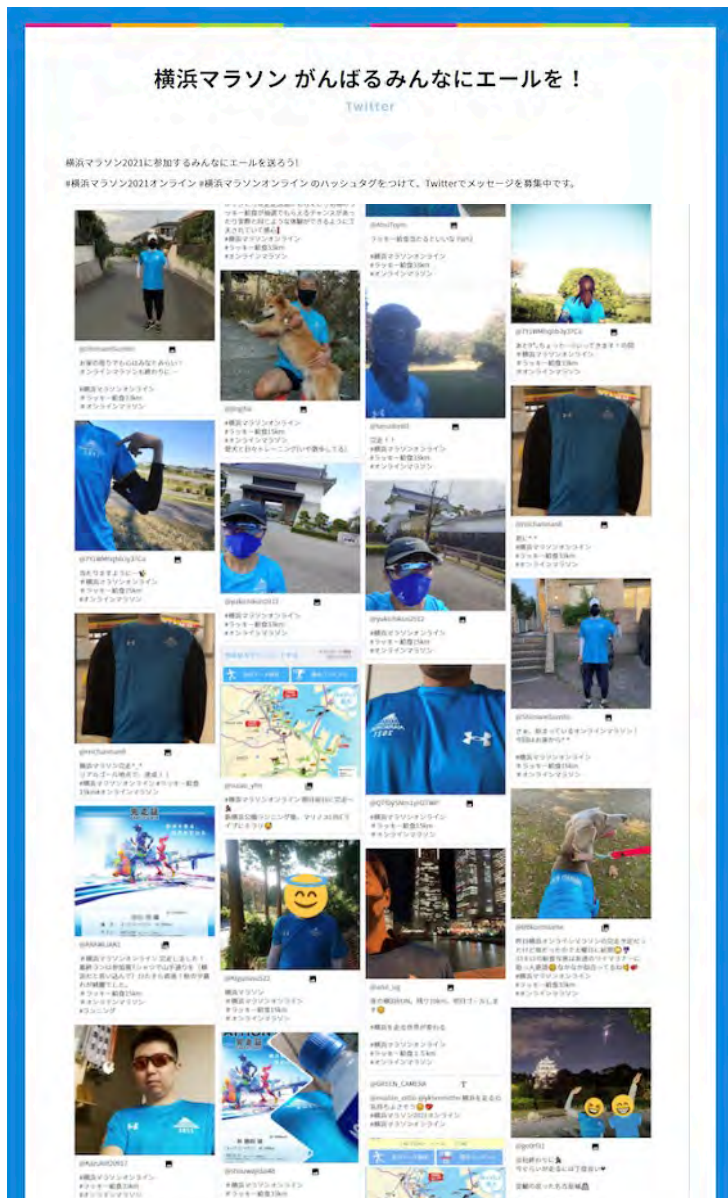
横浜マラソン がんばるみんなにエールを！

Twitter

横浜マラソン2021に参加するみんなにエールを送ろう！

#横浜マラソン2021オンライン #横浜マラソンオンライン のハッシュタグをつけて、Twitterでメッセージを募集中です。

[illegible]

お家の周りでも以外なかみ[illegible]
オンラインマラソンも続かな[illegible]

#横浜マラソンオンライン
#ラッキー範囲15km
#オンラインマラソン

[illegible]

#横浜マラソンオンライン
#ラッキー範囲15km
#オンラインマラソン

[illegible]

#横浜マラソンオンライン
#ラッキー範囲15km
#オンラインマラソン

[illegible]

#横浜マラソンオンライン
#ラッキー範囲15km
#オンラインマラソン

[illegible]

#横浜マラソンオンライン
#ラッキー範囲15km
#オンラインマラソン

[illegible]

#横浜マラソンオンライン
#ラッキー範囲15km
#オンラインマラソン

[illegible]

#横浜マラソンオンライン
#ラッキー範囲15km
#オンラインマラソン

#横浜マラソンオンライン
#ラッキー範囲15km
#オンラインマラソン

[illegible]

#横浜マラソンオンライン
#ラッキー範囲15km
#オンラインマラソン

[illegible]

#横浜マラソンオンライン
#ラッキー範囲15km
#オンラインマラソン

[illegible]

#横浜マラソンオンライン
#ラッキー範囲15km
#オンラインマラソン
#ランニング

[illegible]

#横浜マラソンオンライン
#ラッキー範囲15km
#オンラインマラソン

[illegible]

#横浜マラソンオンライン
#ラッキー範囲15km
#オンラインマラソン

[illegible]

#横浜マラソンオンライン
#ラッキー範囲15km
#オンラインマラソン

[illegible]

#横浜マラソン
#横浜マラソンオンライン
#ラッキー範囲15km

@GREEN_CAMERA

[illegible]

#横浜マラソンオンライン
#ラッキー範囲15km
#オンラインマラソン

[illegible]